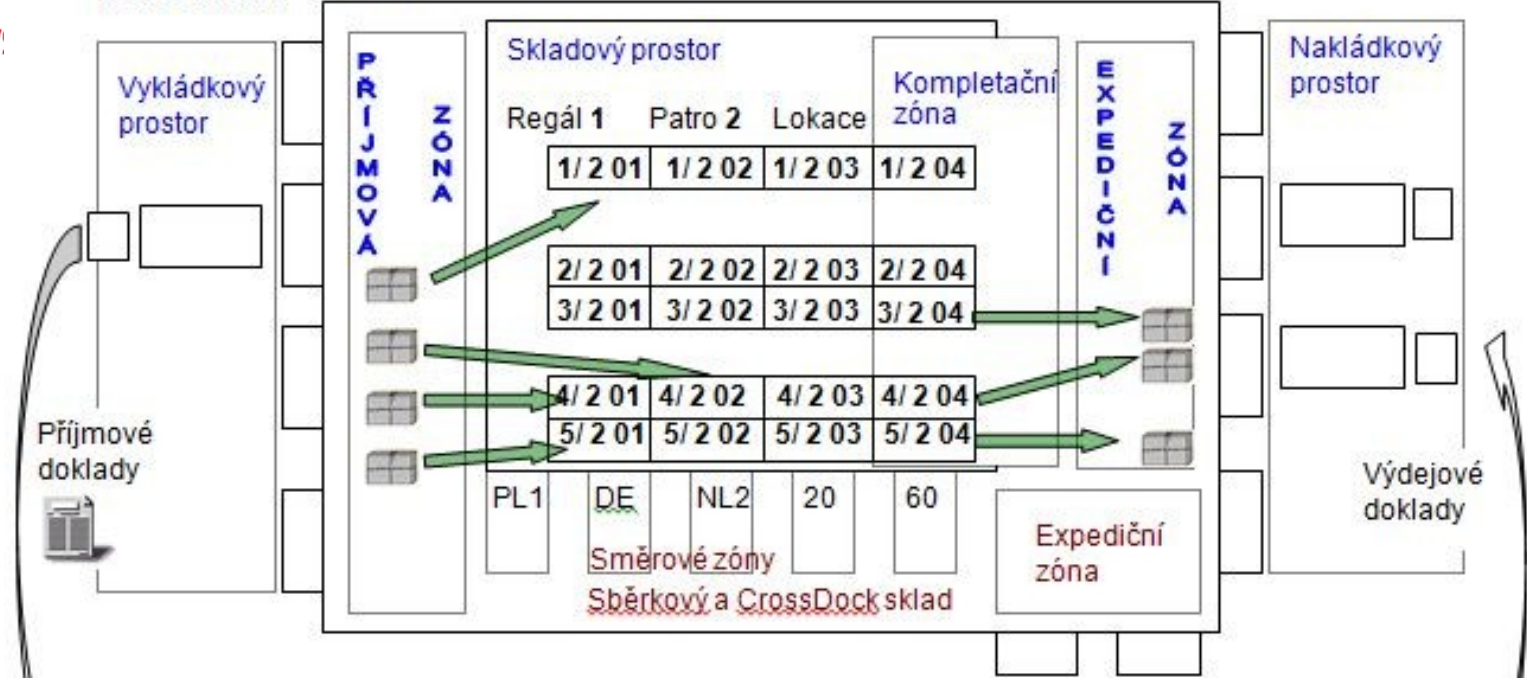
Vykládkový prostor

PŘÍJMOVÁ ZÓNA

Skladový prostor

Regál **1** Patro **2** Lokace

Kompletační zóna

EXPEDIČNÍ ZÓNA

Nakládkový prostor

| 1/ 2 01 | 1/ 2 02 | 1/ 2 03 | 1/ 2 04 |
|---|---|---|---|

| 2/ 2 01 | 2/ 2 02 | 2/ 2 03 | 2/ 2 04 |
|---|---|---|---|
| 3/ 2 01 | 3/ 2 02 | 3/ 2 03 | 3/ 2 04 |

| 4/ 2 01 | 4/ 2 02 | 4/ 2 03 | 4/ 2 04 |
|---|---|---|---|
| 5/ 2 01 | 5/ 2 02 | 5/ 2 03 | 5/ 2 04 |

Příjmové doklady

PL1 DE NL2 20 60

Směrové zóny
Sběrkový a CrossDock sklad

Expediční zóna

Výdejové doklady